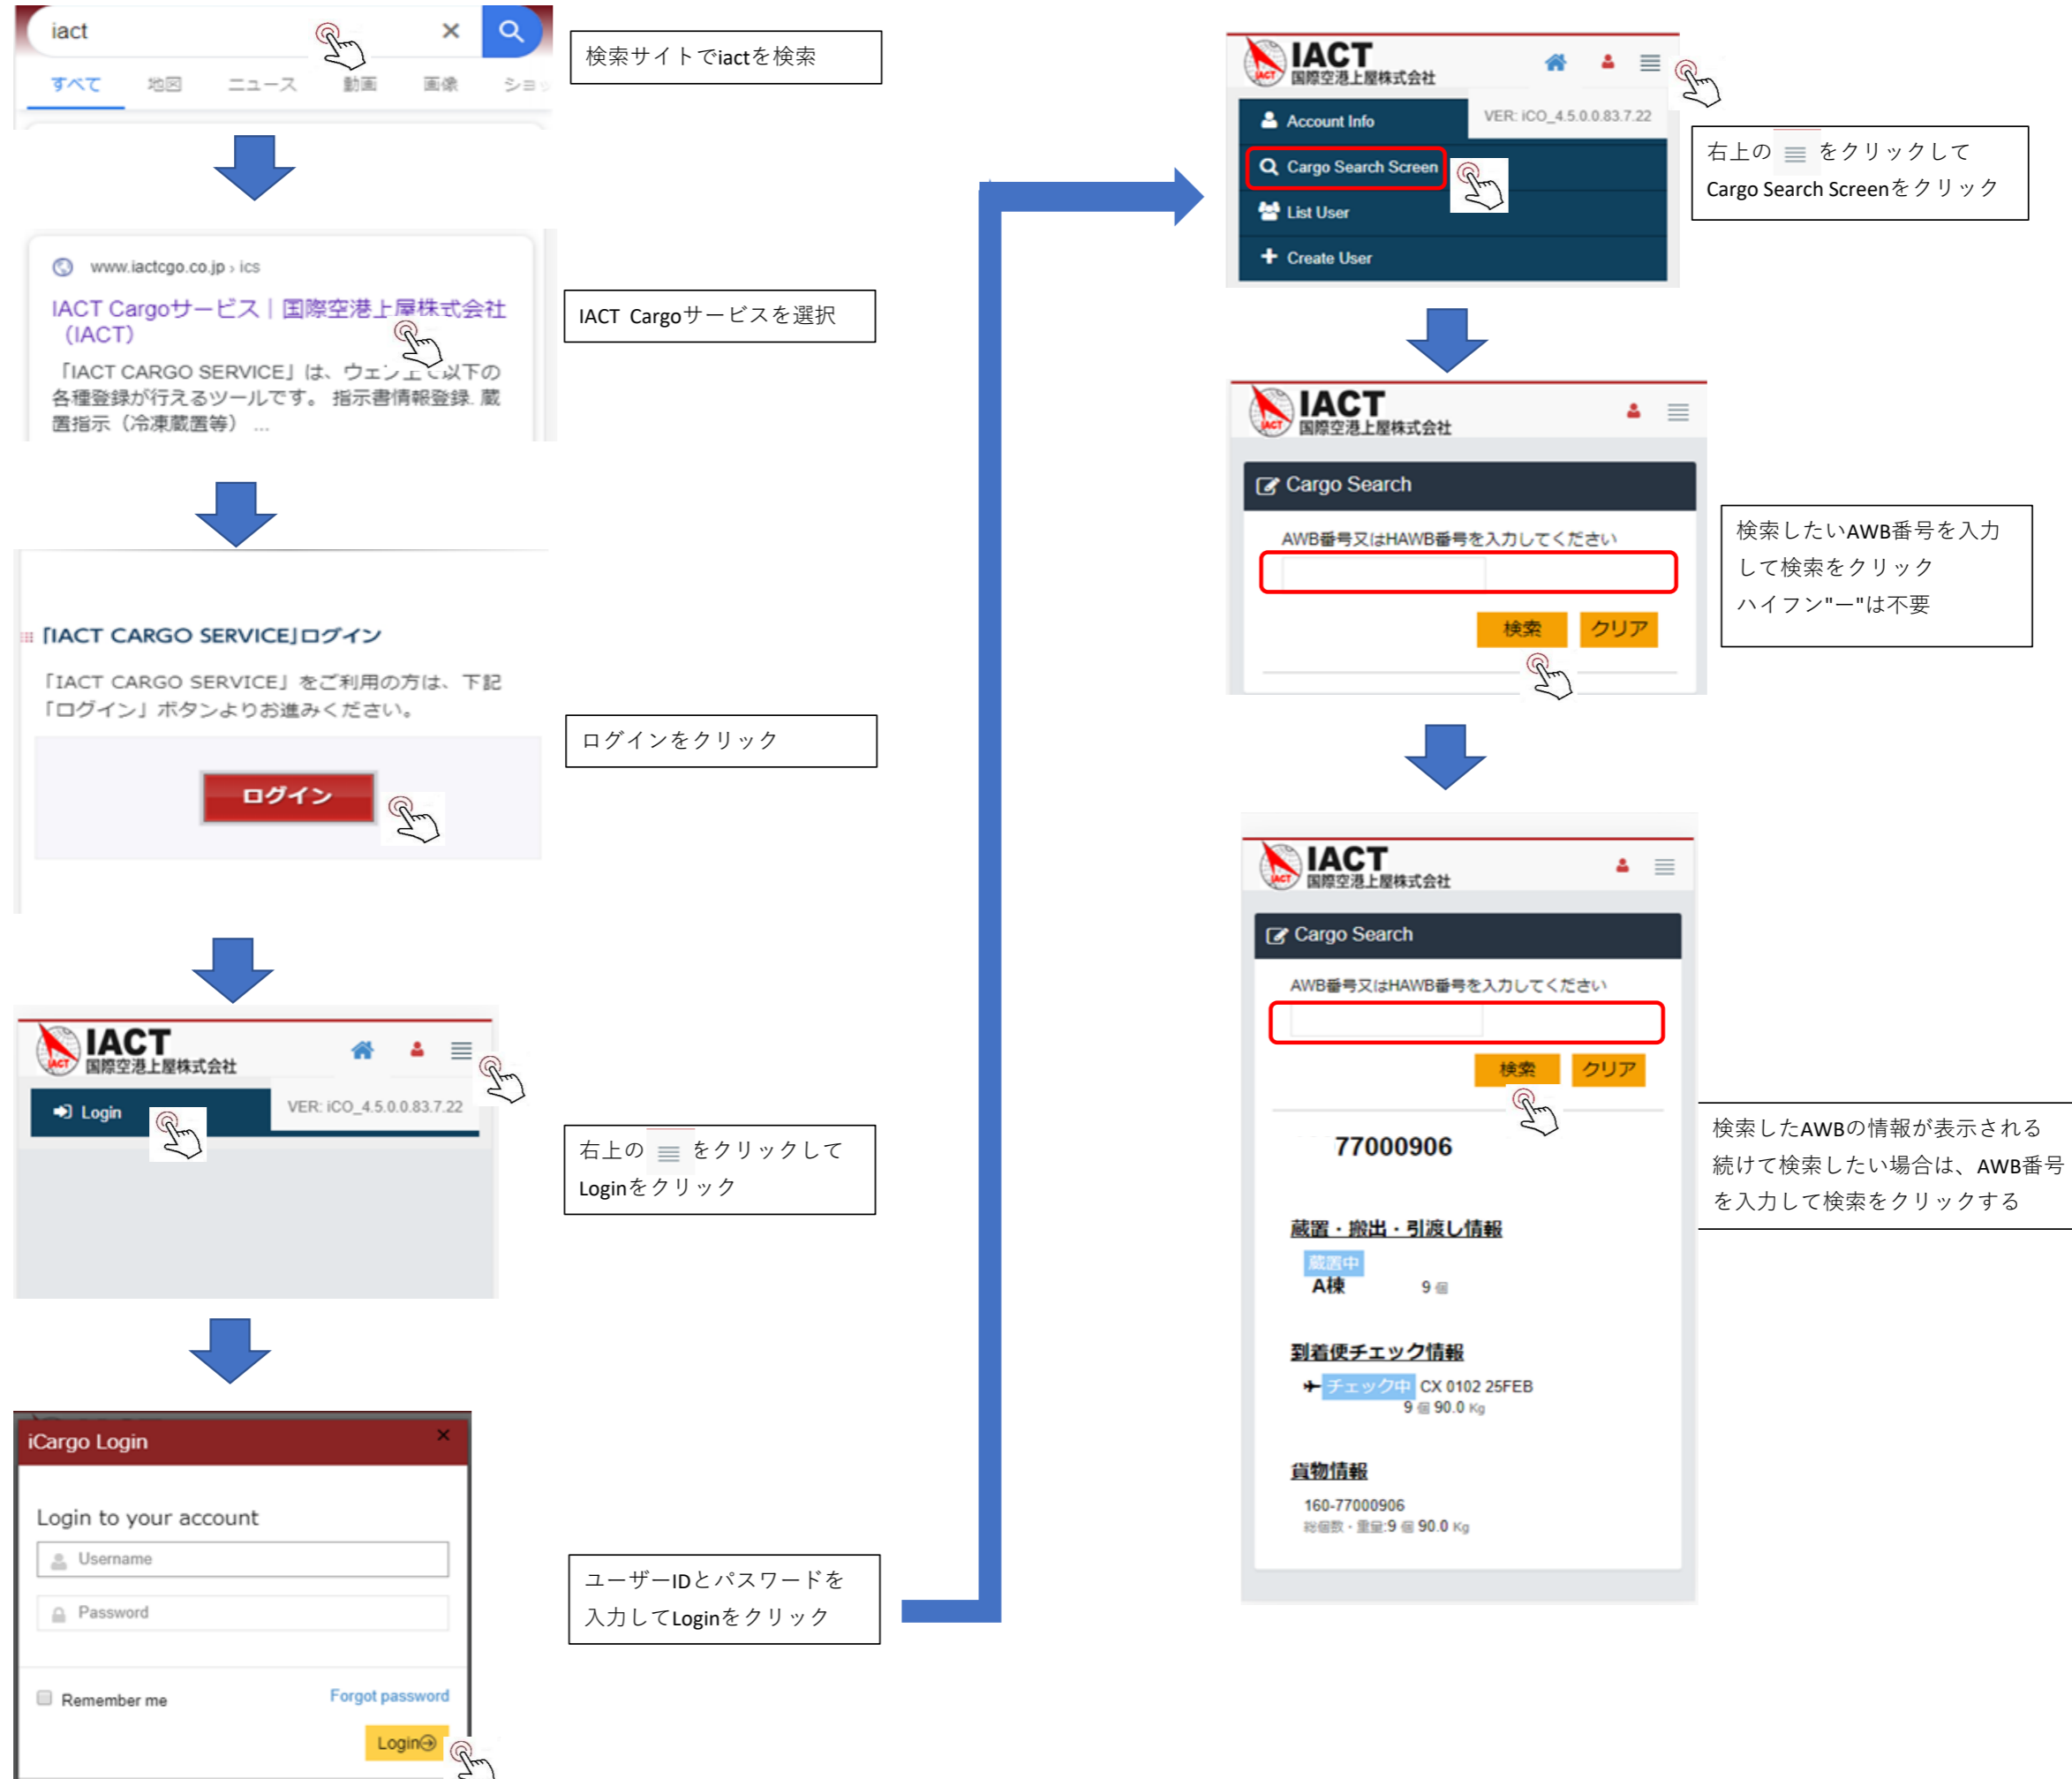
iact

すべて 地図 ニュース 動画 画像 ショッ

検索サイトでiactを検索

www.iactcgo.co.jp › ics

IACT Cargoサービス｜国際空港上屋株式会社 (IACT)

「IACT CARGO SERVICE」は、ウェブ上で以下の各種登録が行えるツールです。 指示書情報登録. 蔵置指示（冷凍蔵置等） ...

IACT Cargoサービスを選択

「IACT CARGO SERVICE」ログイン

「IACT CARGO SERVICE」をご利用の方は、下記「ログイン」ボタンよりお進みください。

ログイン

ログインをクリック

IACT 国際空港上屋株式会社

Login

VER: iCO_4.5.0.0.83.7.22

右上の をクリックして Loginをクリック

iCargo Login

Login to your account

Username

Password

Remember me

Forgot password

Login

ユーザーIDとパスワードを入力してLoginをクリック

IACT 国際空港上屋株式会社

Account Info

VER: iCO_4.5.0.0.83.7.22

Cargo Search Screen

List User

Create User

右上の をクリックして Cargo Search Screenをクリック

IACT 国際空港上屋株式会社

Cargo Search

AWB番号又はHAWB番号を入力してください

検索 クリア

検索したいAWB番号を入力して検索をクリック ハイフン"ー"は不要

IACT 国際空港上屋株式会社

Cargo Search

AWB番号又はHAWB番号を入力してください

検索 クリア

77000906

蔵置・搬出・引渡し情報

蔵置中

A棟 9 個

到着便チェック情報

チェック中 CX 0102 25FEB

9 個 90.0 Kg

貨物情報

160-77000906

総個数・重量:9 個 90.0 Kg

検索したAWBの情報が表示される 続けて検索したい場合は、AWB番号を入力して検索をクリックする